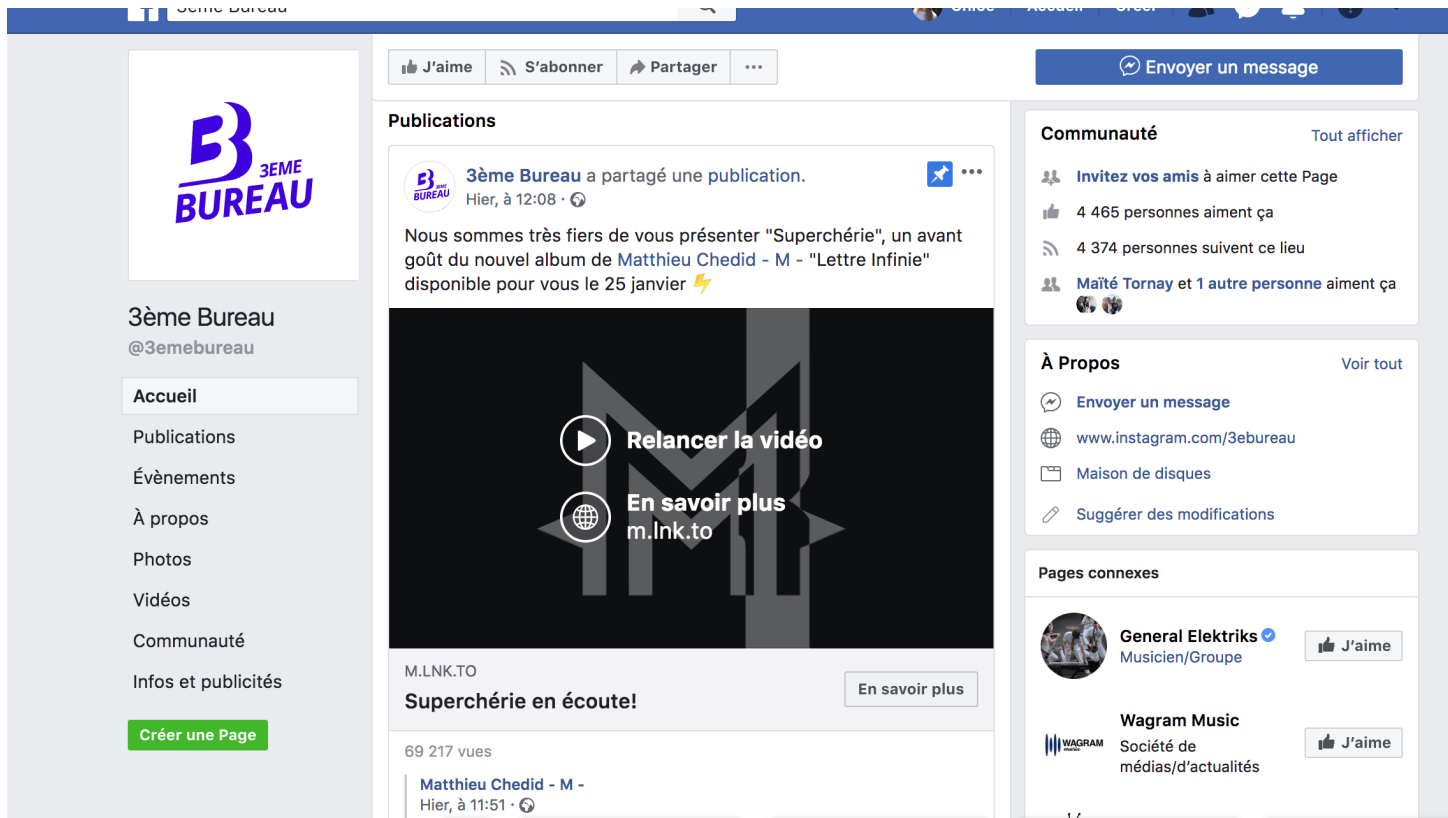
3ème Bureau
Chloé Accueil Créer

J'aime S'abonner Partager ···
Envoyer un message

3EME BUREAU

3ème Bureau
@3emebureau

Accueil
Publications
Évènements
À propos
Photos
Vidéos
Communauté
Infos et publicités

Créer une Page

Publications

3ème Bureau a partagé une publication.
Hier, à 12:08 ·

Nous sommes très fiers de vous présenter "Superchérie", un avant goût du nouvel album de Matthieu Chedid - M - "Lettre Infinie" disponible pour vous le 25 janvier ⚡

Relancer la vidéo
En savoir plus
m.lnk.to

M.LNK.TO
Superchérie en écoute!
En savoir plus

69 217 vues

Matthieu Chedid - M -
Hier, à 11:51 ·

Communauté
Tout afficher
Invitez vos amis à aimer cette Page
4 465 personnes aiment ça
4 374 personnes suivent ce lieu
Maïté Tornay et 1 autre personne aiment ça

À Propos
Voir tout
Envoyer un message
www.instagram.com/3ebureau
Maison de disques
Suggérer des modifications

Pages connexes
General Elektriks
Musicien/Groupe
J'aime
Wagram Music
Société de médias/d'actualités
J'aime
WAGRAM